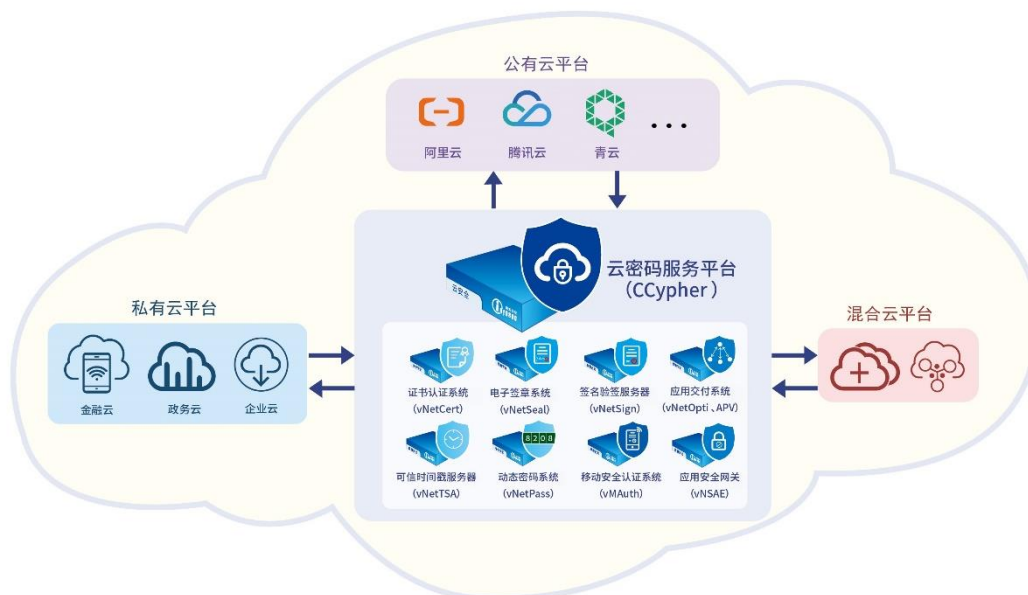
公有云平台

阿里云 腾讯云 青云 ...

云安全

云密码服务平台
（CCypher）

私有云平台

金融云 政务云 企业云

混合云平台

证书认证系统
(vNetCert)

电子签章系统
(vNetSeal)

签名验签服务器
(vNetSign)

应用交付系统
(vNetOpti、APV)

可信时间戳服务器
(vNetTSA)

8208

动态密码系统
(vNetPass)

移动安全认证系统
(vMAuth)

应用安全网关
(vNSAE)